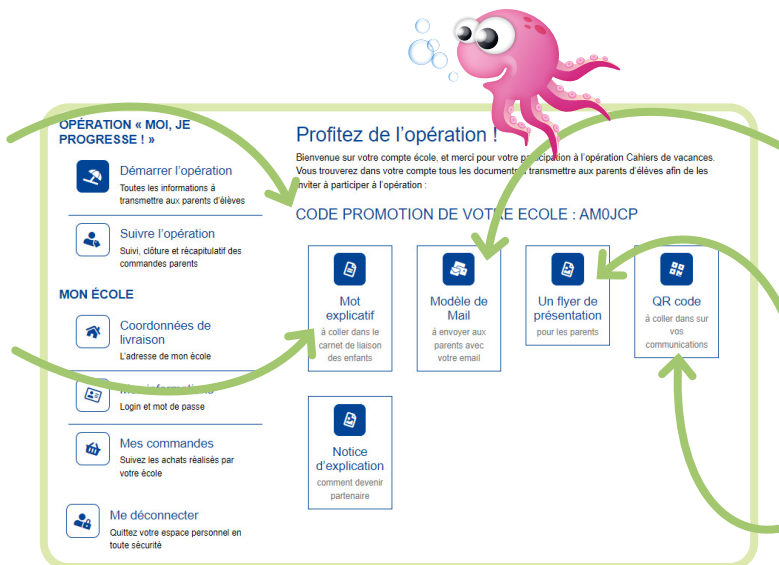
OPÉRATION « MOI, JE PROGRESSE ! »

Démarrer l'opération
Toutes les informations à transmettre aux parents d'élèves

Suivre l'opération
Suivi, clôture et récapitulatif des commandes parents

MON ÉCOLE

Coordonnées de livraison
L'adresse de mon école

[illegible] informations
Login et mot de passe

Mes commandes
Suivez les achats réalisés par votre école

Me déconnecter
Quittez votre espace personnel en toute sécurité

Profitez de l'opération !

Bienvenue sur votre compte école, et merci pour votre p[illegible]ipation à l'opération Cahiers de vacances. Vous trouverez dans votre compte tous les document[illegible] transmettre aux parents d'élèves afin de les inviter à participer à l'opération :

CODE PROMOTION DE VOTRE ECOLE : AM0JCP

Mot explicatif
à coller dans le carnet de liaison des enfants

Modèle de Mail
à envoyer aux parents avec votre email

Un flyer de présentation
pour les parents

QR code
à coller dans sur vos communications

Notice d'explication
comment devenir partenaire